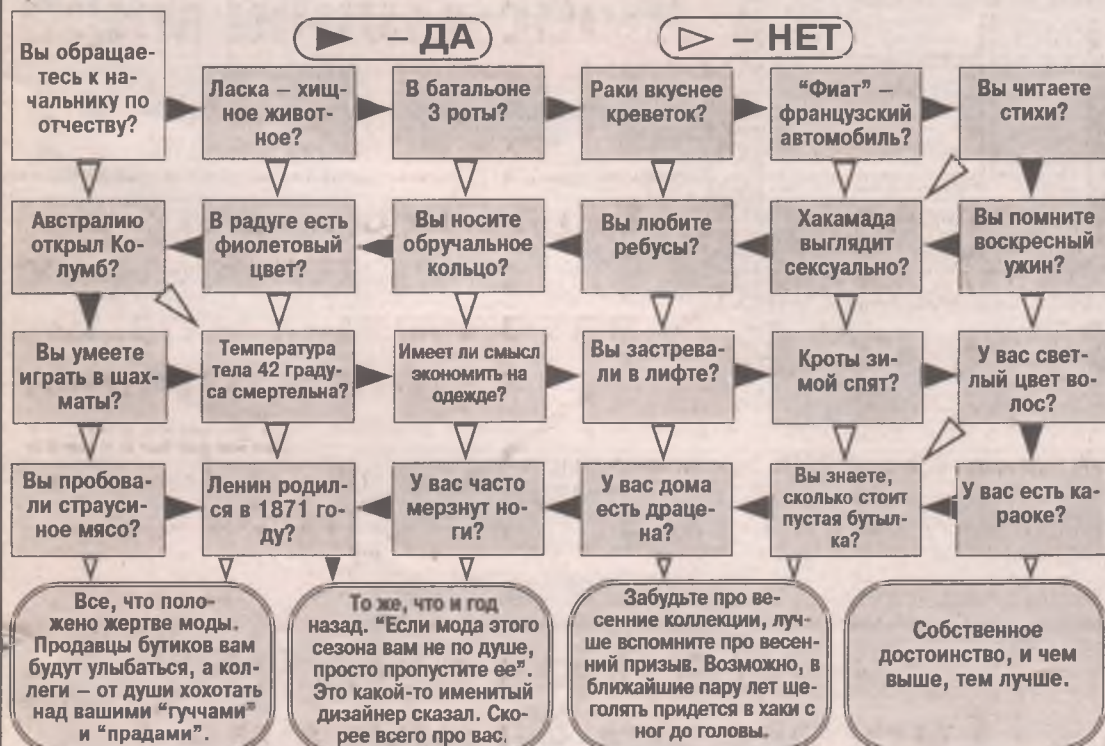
► – ДА

▷ – НЕТ

Вы обращаетесь к начальнику по отчеству?

Ласка – хищное животное?

В батальоне 3 роты?

Раки вкуснее креветок?

"Фиат" – французский автомобиль?

Вы читаете стихи?

Австралию открыл Колумб?

В радуге есть фиолетовый цвет?

Вы носите обручальное кольцо?

Вы любите ребусы?

Хакамада выглядит сексуально?

Вы помните воскресный ужин?

Вы умеете играть в шахматы?

Температура тела 42 градуса смертельна?

Имеет ли смысл экономить на одежде?

Вы застревали в лифте?

Кроты зимой спят?

У вас светлый цвет волос?

Вы пробовали страусиное мясо?

Ленин родился в 1871 году?

У вас часто мерзнут ноги?

У вас дома есть драцена?

Вы знаете, сколько стоит пустая бутылка?

У вас есть караоке?

Все, что положено жертве моды. Продавцы бутиков вам будут улыбаться, а коллеги – от души хохотать над вашими "гуччами" и "прадами".

То же, что и год назад. "Если мода этого сезона вам не по душе, просто пропустите ее". Это какой-то именитый дизайнер сказал. Скорее всего про вас.

Забудьте про весенние коллекции, лучше вспомните про весенний призыв. Возможно, в ближайшие пару лет щеголять придется в хаки с ног до головы.

Собственное достоинство, и чем выше, тем лучше.